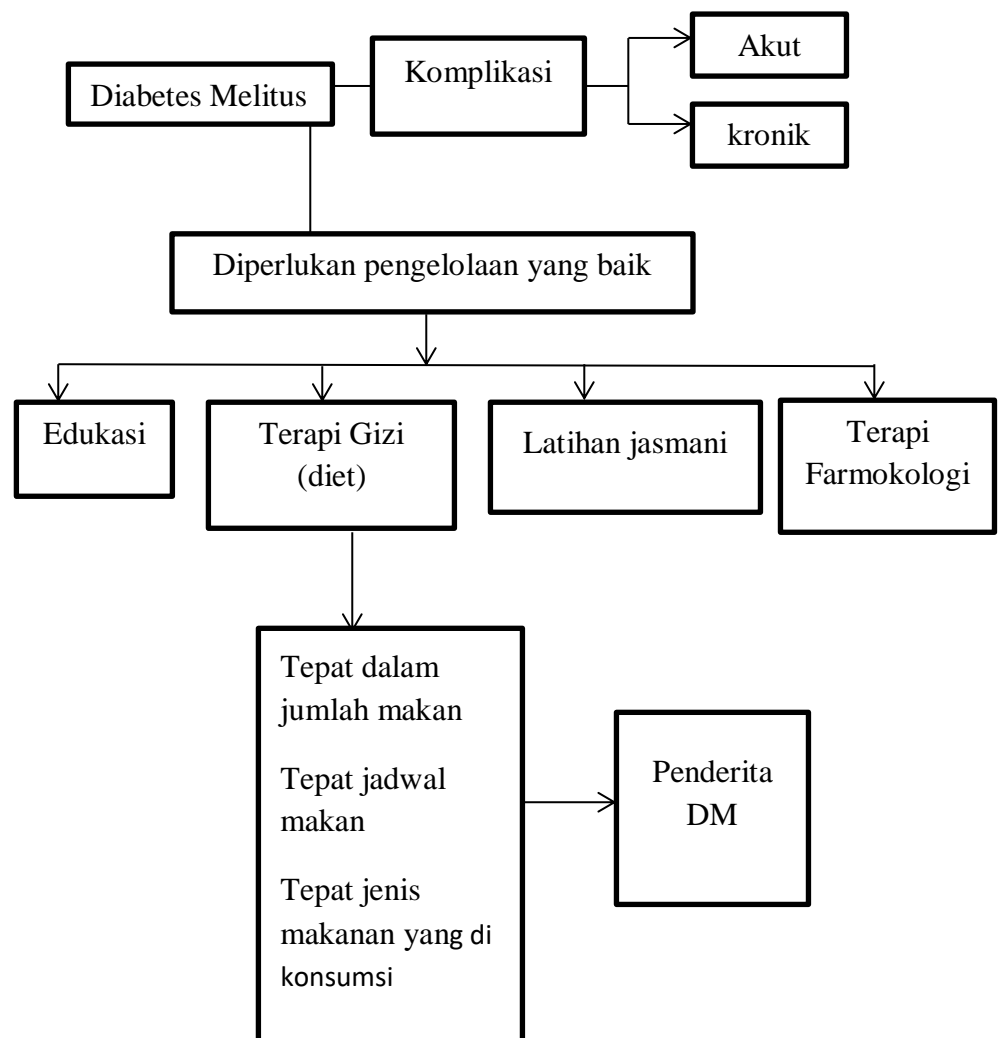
Diabetes Melitus

Komplikasi

Akut

kronik

Diperlukan pengelolaan yang baik

Edukasi

Terapi Gizi (diet)

Latihan jasmani

Terapi Farmokologi

Tepat dalam jumlah makan

Tepat jadwal makan

Tepat jenis makanan yang di konsumsi

Penderita DM